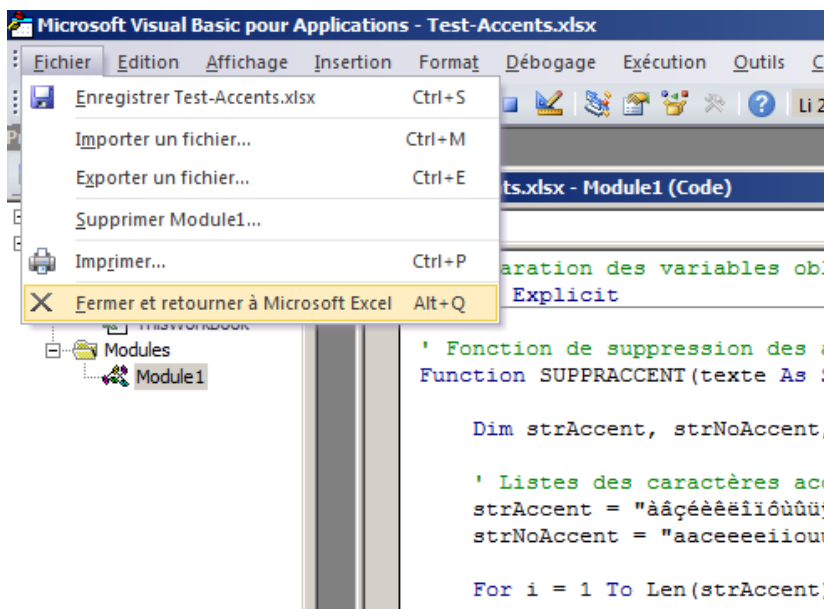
Microsoft Visual Basic pour Applications - Test-Accents.xlsx

Fichier Edition Affichage Insertion Format Débogage Exécution Outils C

Enregistrer Test-Accents.xlsx Ctrl+S
Importer un fichier... Ctrl+M
Exporter un fichier... Ctrl+E
Supprimer Module1...
Imprimer... Ctrl+P
Fermer et retourner à Microsoft Excel Alt+Q

Li 2

ts.xlsx - Module1 (Code)

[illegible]aration des variables obl
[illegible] Explicit

' Fonction de suppression des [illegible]
Function SUPPRACCENT(texte As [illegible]

Dim strAccent, strNoAccent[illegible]

' Listes des caractères ac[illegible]
strAccent = "àâçéèêëîïôùûü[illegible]
strNoAccent = "aaceeeeiiou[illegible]

For i = 1 To Len(strAccent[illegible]

ThisWorkbook
Modules
Module1